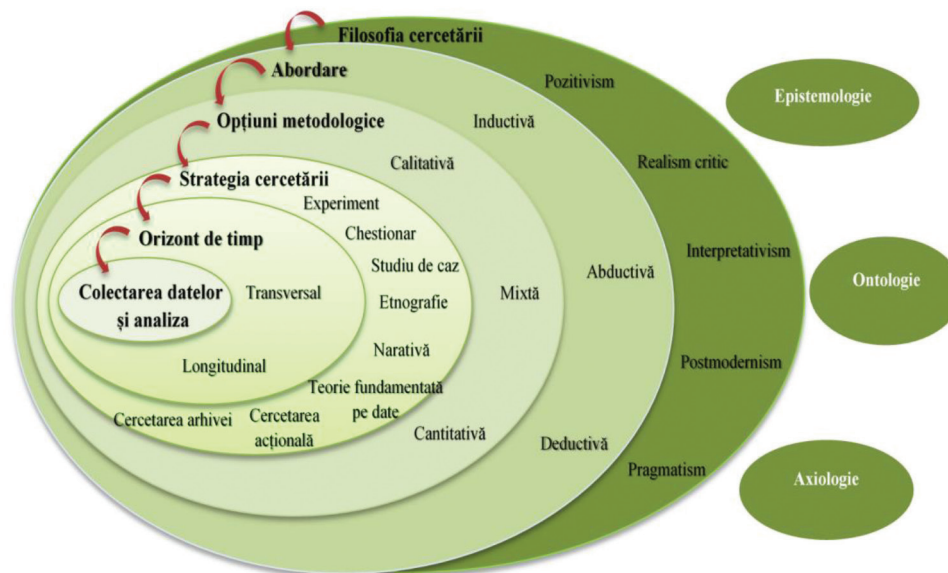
Filosofia cercetării

Abordare

Opțiuni metodologice

Strategia cercetării

Orizont de timp

Colectarea datelor și analiza

Pozitivism

Inductivă

Calitativă

Realism critic

Experiment

Chestionar

Studiu de caz

Transversal

Etnografie

Mixtă

Abductivă

Interpretativism

Narativă

Longitudinal

Teorie fundamentată pe date

Postmodernism

Cercetarea arhivei

Cercetarea acțională

Cantitativă

Deductivă

Pragmatism

Epistemologie

Ontologie

Axiologie